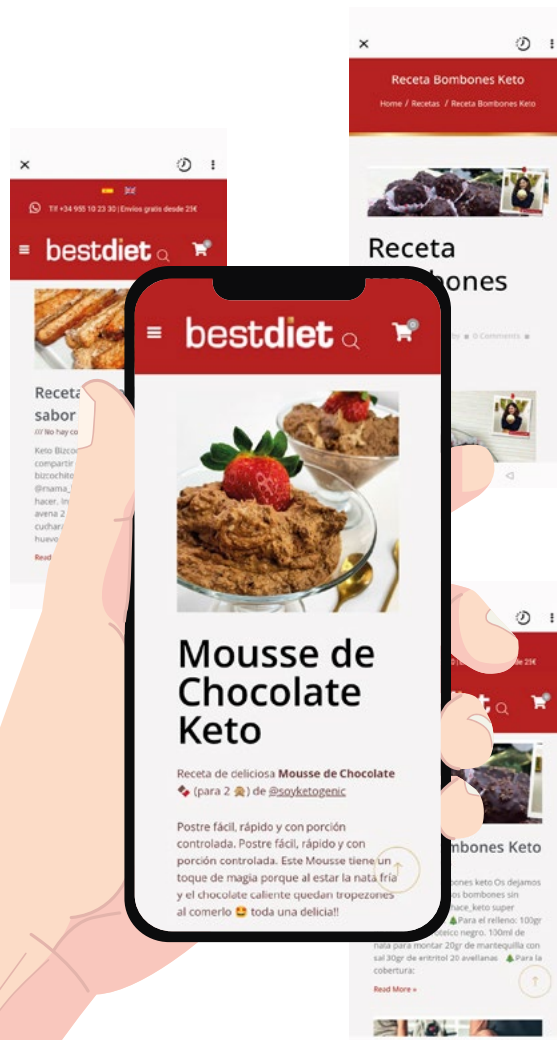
×

Receta Bombones Keto

Home / Recetas / Receta Bombones Keto

Receta
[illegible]bones

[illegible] 0 Comments

×

Tlf +34 955 10 23 30 | Envíos gratis desde 25€

bestdiet

Receta
sabor

/// No hay co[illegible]

Keto Bizco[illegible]
compartir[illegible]
bizcochito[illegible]
@mama_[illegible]
hacer. In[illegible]
avena 2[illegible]
cuchara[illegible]
huevo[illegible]

Read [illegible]

bestdiet

Mousse de Chocolate Keto

Receta de deliciosa **Mousse de Chocolate** (para 2) de @soyketogenic

Postre fácil, rápido y con porción controlada. Postre fácil, rápido y con porción controlada. Este Mousse tiene un toque de magia porque al estar la nata fría y el chocolate caliente quedan tropezones al comerlo 🤩 toda una delicia!!

×

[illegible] 25€

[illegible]bones Keto

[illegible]bones keto Os dejamos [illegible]s bombones sin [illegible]hace_keto super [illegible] Para el relleno: 100gr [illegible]teico negro. 100ml de nata para montar 20gr de mantequilla con sal 30gr de eritritol 20 avellanas Para la cobertura:

Read More »